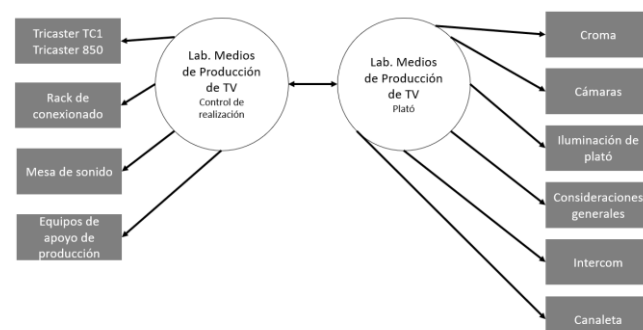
Tricaster TC1
Tricaster 850

Rack de conexionado

Mesa de sonido

Equipos de apoyo de producción

Lab. Medios de Producción de TV
Control de realización

Lab. Medios de Producción de TV
Plató

Croma

Cámaras

Iluminación de plató

Consideraciones generales

Intercom

Canaleta